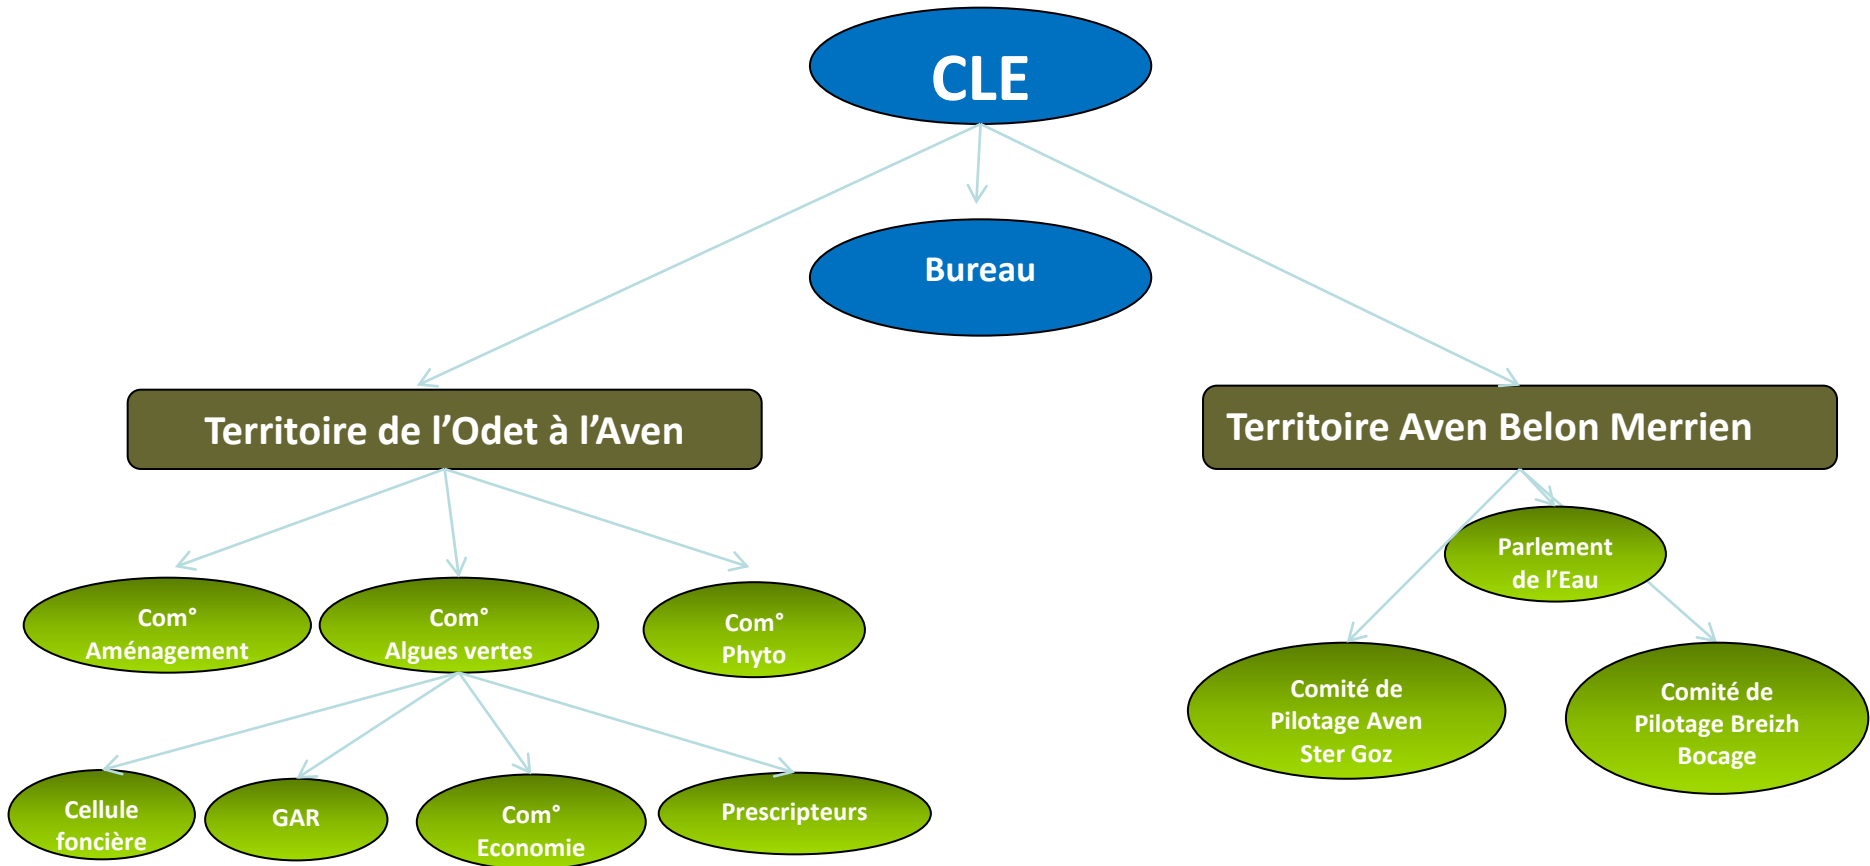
CLE

Bureau

Territoire de l’Odet à l’Aven

Territoire Aven Belon Merrien

Com° Aménagement

Com° Algues vertes

Com° Phyto

Parlement de l’Eau

Comité de Pilotage Aven Ster Goz

Comité de Pilotage Breizh Bocage

Cellule foncière

GAR

Com° Economie

Prescripteurs